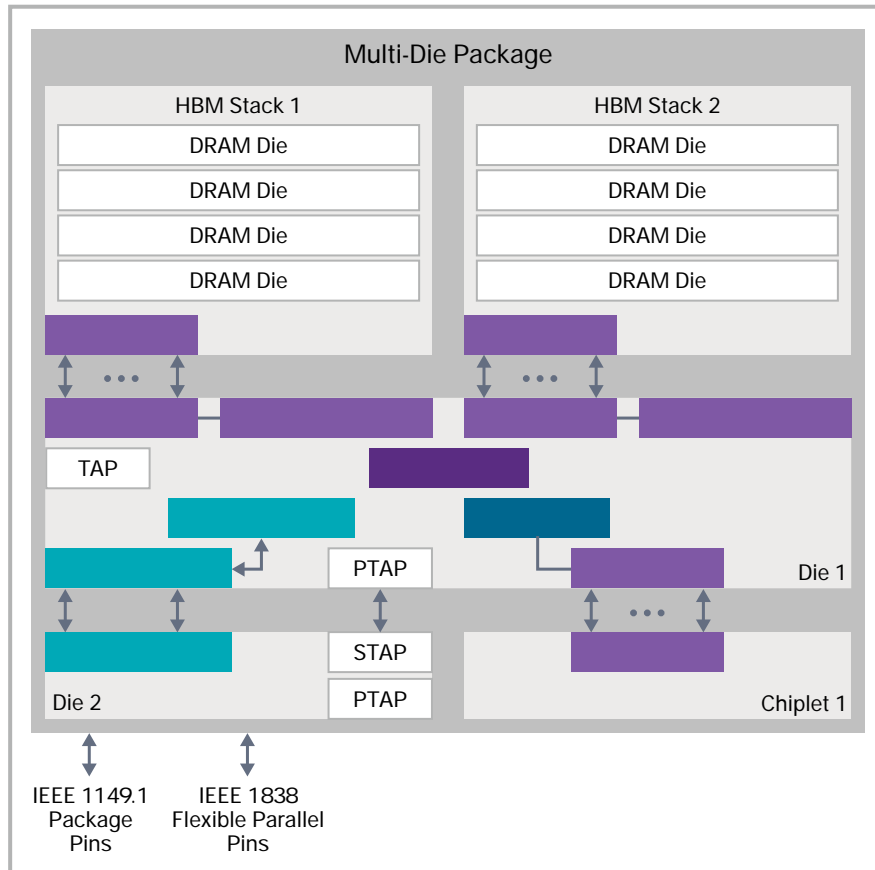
Multi-Die Package

HBM Stack 1

DRAM Die

DRAM Die

DRAM Die

DRAM Die

HBM Stack 2

DRAM Die

DRAM Die

DRAM Die

DRAM Die

• • •

• • •

TAP

PTAP

Die 1

• • •

STAP

PTAP

Die 2

Chiplet 1

IEEE 1149.1 Package Pins

IEEE 1838 Flexible Parallel Pins